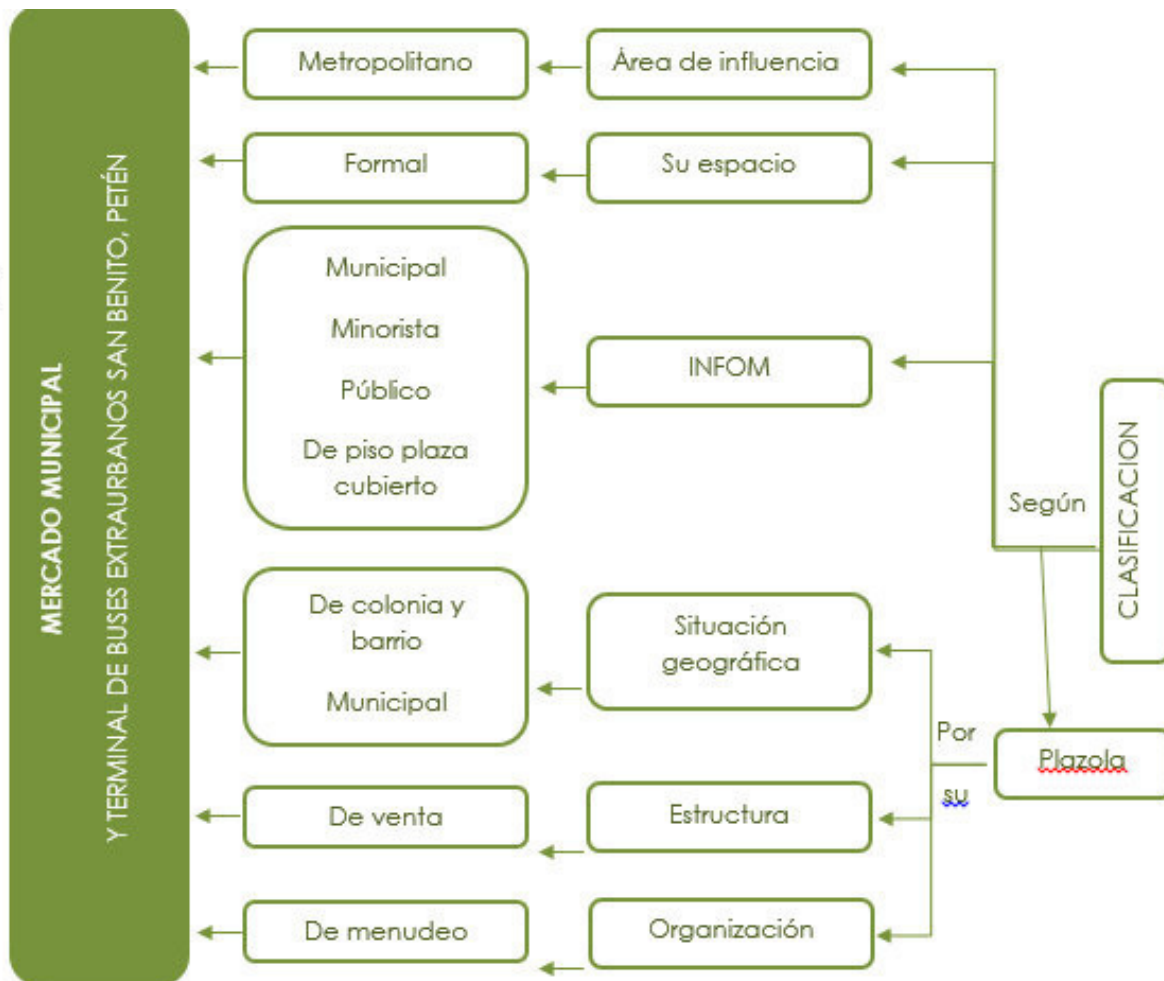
MERCADO MUNICIPAL

Y TERMINAL DE BUSES EXTRAURBANOS SAN BENITO, PETÉN

Metropolitano

Área de influencia

Formal

Su espacio

Municipal

Minorista

Público

De piso plaza cubierto

INFOM

CLASIFICACION

Según

De colonia y barrio

Municipal

Situación geográfica

Por su

Plazola

De venta

Estructura

De menudeo

Organización